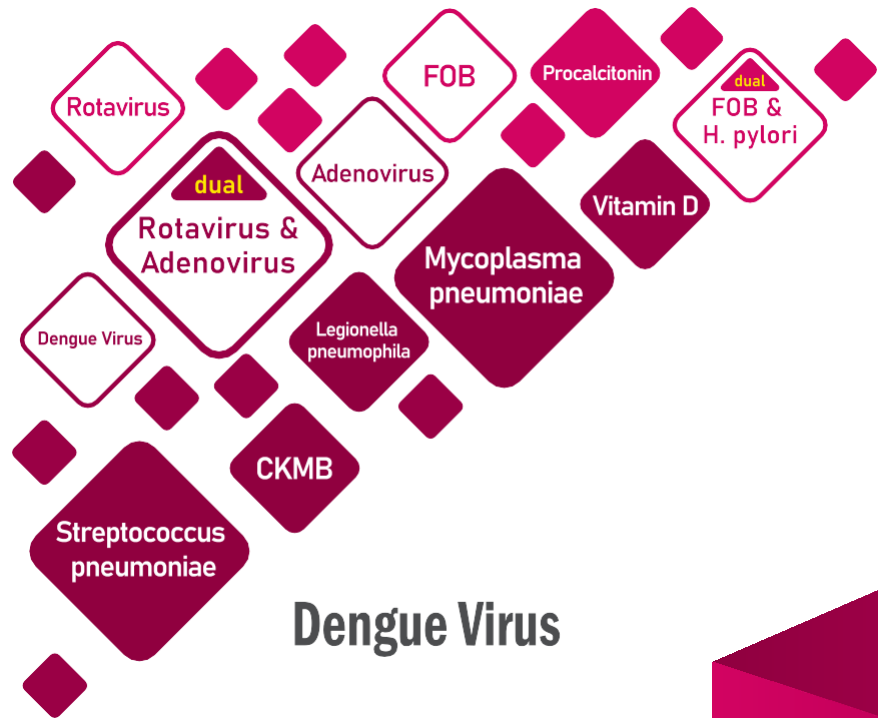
Rotavirus

FOB

Procalcitonin

dual
FOB &
H. pylori

dual
Rotavirus &
Adenovirus

Adenovirus

Vitamin D

Mycoplasma
pneumoniae

Dengue Virus

Legionella
pneumophila

CKMB

Streptococcus
pneumoniae

Dengue Virus